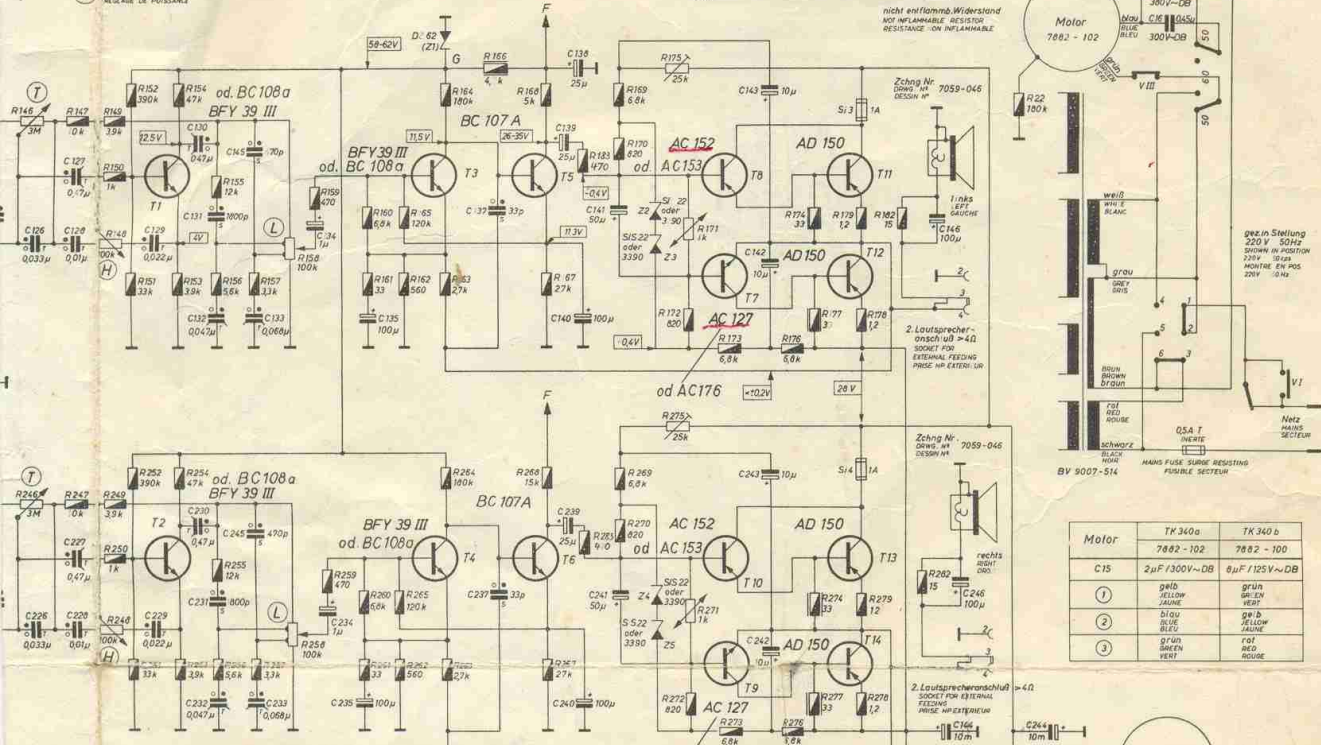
REGLAGE DE PUISSANCE

nicht entflammb. Widerstand
NOT INFLAMMABLE RESISTOR
RESISTANCE NON INFLAMMABLE

300V~DB

Motor
7882 - 102
blau BLUE BLEU
C16 0,45µ
300V~DB
grün GREEN VERT
50
60
50
VIII
R22 180k

D 62 (Z1)
F
58-62V
G
R166 4,k
C138 25µ
R175 25k
R146 3M
R147 10k
R149 3,9k
R152 390k
R154 47k
od. BC 108 a
BFY 39 III
R164 180k
R168 5k
R169 6,8k
C143 10µ
Si3 1A
Zchng. Nr. DRWG. Nº DESSIN Nº 7059-046
12,5V
C130 0,47µ
C145 470p
11,5V
BC 107 A
26-35V
C139 25µ
R183 470
R170 820
AC 152
AC 153
AD 150
C127 0,47µ
R150 1k
T1
R155 12k
BFY 39 III
od. BC 108 a
T3
T5
-0,4V
od.
T8
T11
C131 1800p
R159 470
C137 33p
C141 50µ
Z2
Si 22 oder 3390
R171 1k
R174 33
R179 1,2
R182 15
links LEFT GAUCHE
C146 100µ
weiß WHITE BLANC
C126 0,033µ
C128 0,01µ
R148 100k
C129 0,022µ
4V
L
C134 1µ
R158 100k
R160 6,8k
R165 120k
11,3V
SiS 22 oder 3390
Z3
C142 10µ
AD 150
T12
gez. in Stellung 220V 50Hz
SHOWN IN POSITION 220V 50Hz
MONTRE EN POS 220V 50Hz
T
H
R151 33k
R153 3,9k
R156 5,6k
R157 3,3k
R161 33
R162 560
R163 2,7k
R167 2,7k
T7
grau GREY GRIS
4
1
C132 0,047µ
C133 0,068µ
C135 100µ
C140 100µ
R172 820
AC 127
R177 33
R178 1,2
5
2
2. Lautsprecheranschluß >4Ω SOCKET FOR EXTERNAL FEEDING PRISE HP EXTERIEUR
0,4V
R173 6,8k
R176 6,8k
6
3
braun BROWN braun
od AC176
+0,2V
28 V
V1
F
R275 25k
rot RED ROUGE
Netz MAINS SECTEUR
schwarz BLACK NOIR
0,5A T INERTE
MAINS FUSE SURGE RESISTING FUSIBLE SECTEUR
BV 9007-514
R252 390k
R254 47k
od. BC108a
BFY 39 III
R264 180k
R268 15k
R269 6,8k
C243 10µ
Si4 1A
Zchng. Nr. DRWG. Nº DESSIN Nº 7059-046
R246 3M
R247 10k
R249 3,9k
C230 0,47µ
C245 470p
BC 107A
C239 25µ
R283 470
R270 820
AC 152
AC 153
AD 150
C227 0,47µ
R250 1k
T2
R255 12k
BFY 39 III
od. BC108a
T4
T6
od
T10
T13
rechts RIGHT DRO.
C231 1800p
R259 470
C237 33p
C241 50µ
Z4
SiS 22 oder 3390
R271 1k
R274 33
R279 1,2
R282 15
C246 100µ
C226 0,033µ
C228 0,01µ
R248 100k
C229 0,022µ
L
C234 1µ
R258 100k
R260 6,8k
R265 120k
S 522 oder 3390
Z5
C242 10µ
AD 150
T14
H
R251 33k
R253 3,9k
R256 5,6k
R257 3,3k
R261 33
R262 560
R263 2,7k
R267 2,7k
T9
C232 0,047µ
C233 0,068µ
C235 100µ
C240 100µ
R272 820
AC 127
R277 33
R278 1,2
2. Lautsprecheranschluß >4Ω SOCKET FOR EXTERNAL FEEDING PRISE HP EXTERIEUR
R273 6,8k
R276 6,8k
C144 10m
C244 10m

| Motor | TK 340 a | TK 340 b |
|---|---|---|
| | 7882 - 102 | 7882 - 100 |
| C15 | 2µF / 300V~DB | 8µF / 125V~DB |
| 1 | gelb YELLOW JAUNE | grün GREEN VERT |
| 2 | blau BLUE BLEU | gelb YELLOW JAUNE |
| 3 | grün GREEN VERT | rot RED ROUGE |